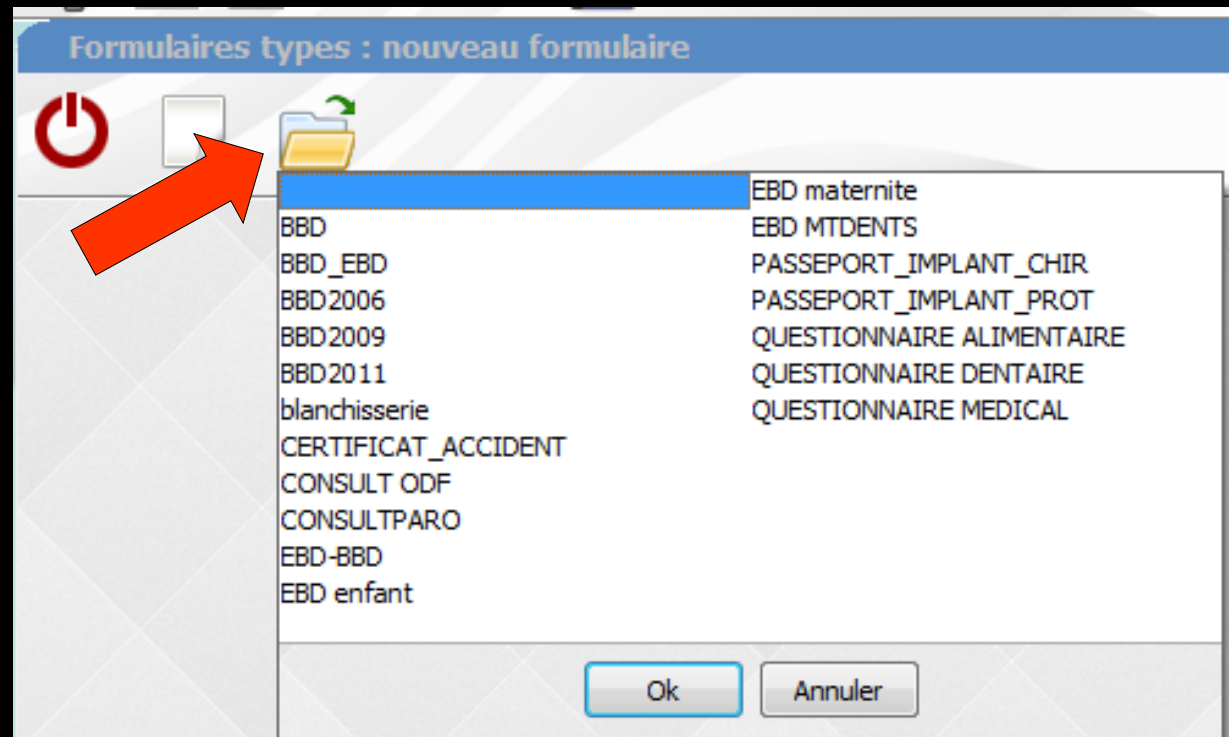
Formulaires types : nouveau formulaire

BBD
BBD_EBD
BBD2006
BBD2009
BBD2011
blanchisserie
CERTIFICAT_ACCIDENT
CONSULT ODF
CONSULTPARO
EBD-BBD
EBD enfant

EBD maternite
EBD MTDENTS
PASSEPORT_IMPLANT_CHIR
PASSEPORT_IMPLANT_PROT
QUESTIONNAIRE ALIMENTAIRE
QUESTIONNAIRE DENTAIRE
QUESTIONNAIRE MEDICAL

Ok
Annuler